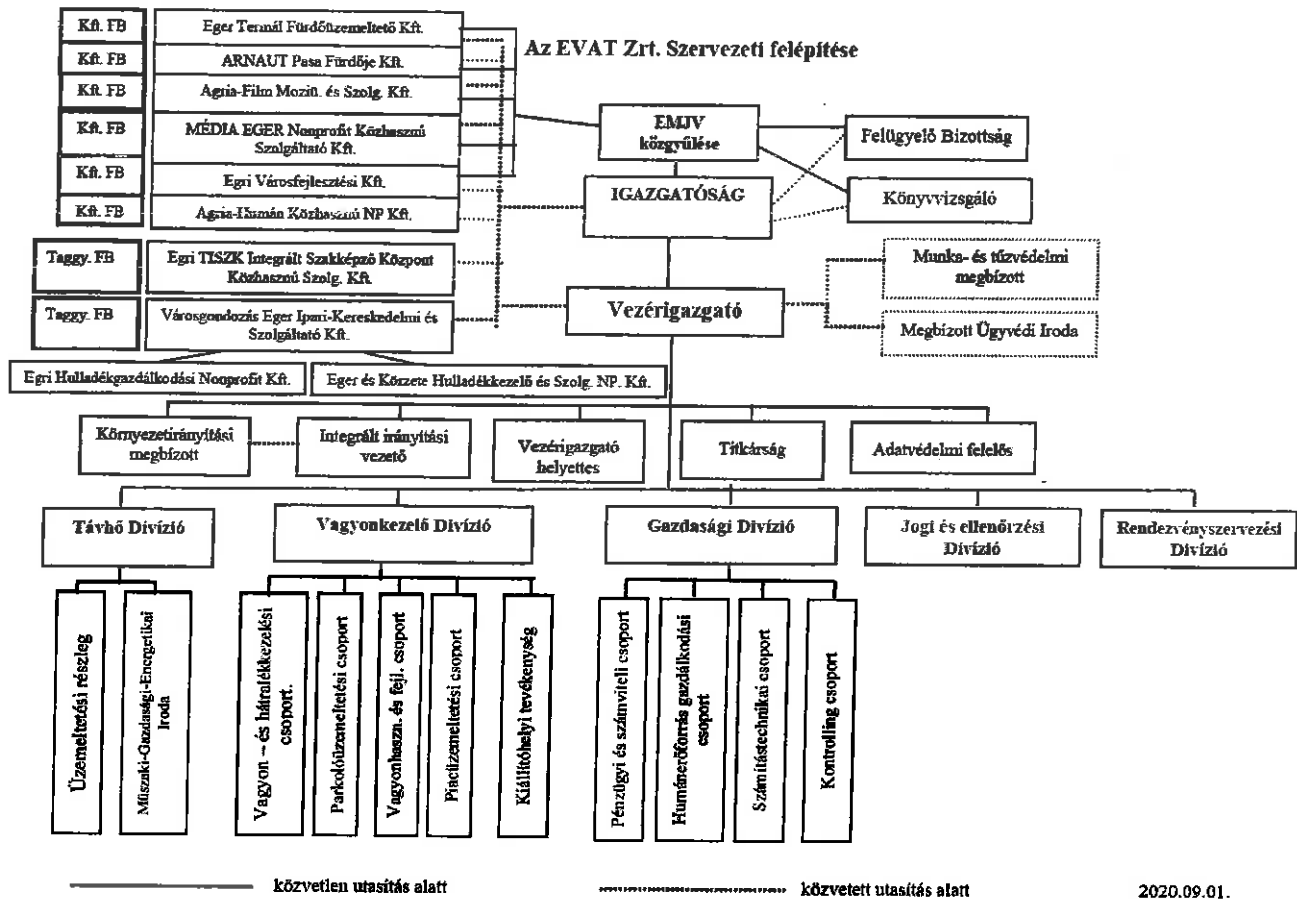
Az EVAT Zrt. Szervezeti felépítése

Kft. FB
Eger Termál Fürdőüzemeltető Kft.

Kft. FB
ARNAUT Pasa Fürdője Kft.

Kft. FB
Agria-Film Moziü. és Szolg. Kft.

Kft. FB
MÉDIA EGER Nonprofit Közhasznú Szolgáltató Kft.

Kft. FB
Egri Városfejlesztési Kft.

Kft. FB
Agria-Humán Közhasznú NP Kft.

Taggy. FB
Egri TISZK Integrált Szakképző Központ Közhasznú Szolg. Kft.

Taggy. FB
Városgondozás Eger Ipari-Kereskedelmi és Szolgáltató Kft.

Egri Hulladékgazdálkodási Nonprofit Kft.

Eger és Körzete Hulladékkezelő és Szolg. NP. Kft.

EMJV közgyűlése

Felügyelő Bizottság

IGAZGATÓSÁG

Könyvvizsgáló

Munka- és tűzvédelmi megbízott

Vezérigazgató

Megbízott Ügyvédi Iroda

Környezetirányítási megbízott

Integrált irányítási vezető

Vezérigazgató helyettes

Titkárság

Adatvédelmi felelős

Távhő Divízió

Vagyonkezelő Divízió

Gazdasági Divízió

Jogi és ellenőrzési Divízió

Rendezvényszervezési Divízió

Üzemeltetési részleg

Műszaki-Gazdasági-Energetikai Iroda

Vagyon – és hátralékkezelési csoport.

Parkolóüzemeltetési csoport

Vagyonhaszn. és fejl. csoport

Piacüzemeltetési csoport

Kiállítóhelyi tevékenység

Pénzügyi és számviteli csoport

Humánerőforrás gazdálkodási csoport

Számítástechnikai csoport

Kontrolling csoport

közvetlen utasítás alatt

közvetett utasítás alatt

2020.09.01.